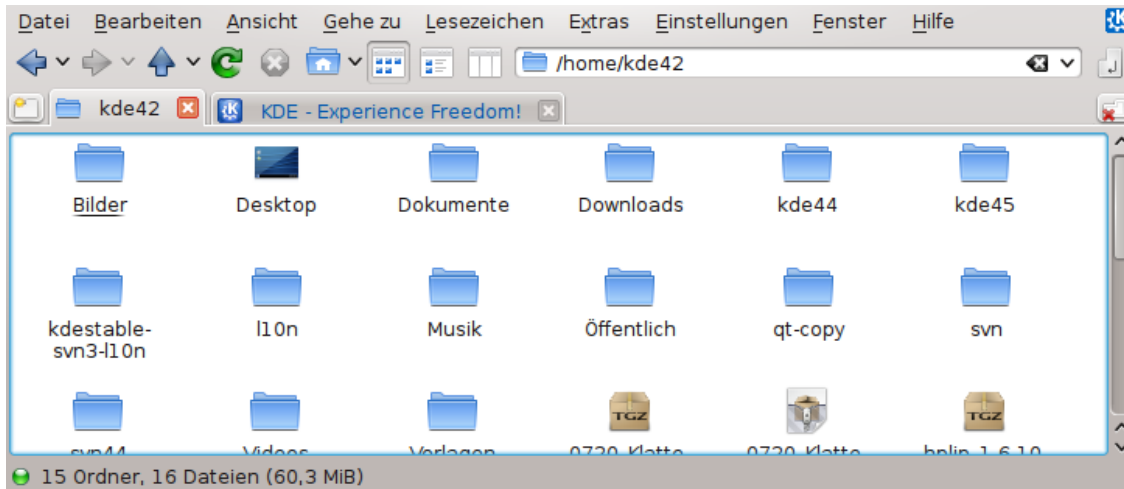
Datei Bearbeiten Ansicht Gehe zu Lesezeichen Extras Einstellungen Fenster Hilfe

/home/kde42

kde42 KDE - Experience Freedom!

Bilder Desktop Dokumente Downloads kde44 kde45

kdestable-svn3-l10n l10n Musik Öffentlich qt-copy svn

TGZ TGZ

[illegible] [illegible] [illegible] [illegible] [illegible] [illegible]

15 Ordner, 16 Dateien (60,3 MiB)